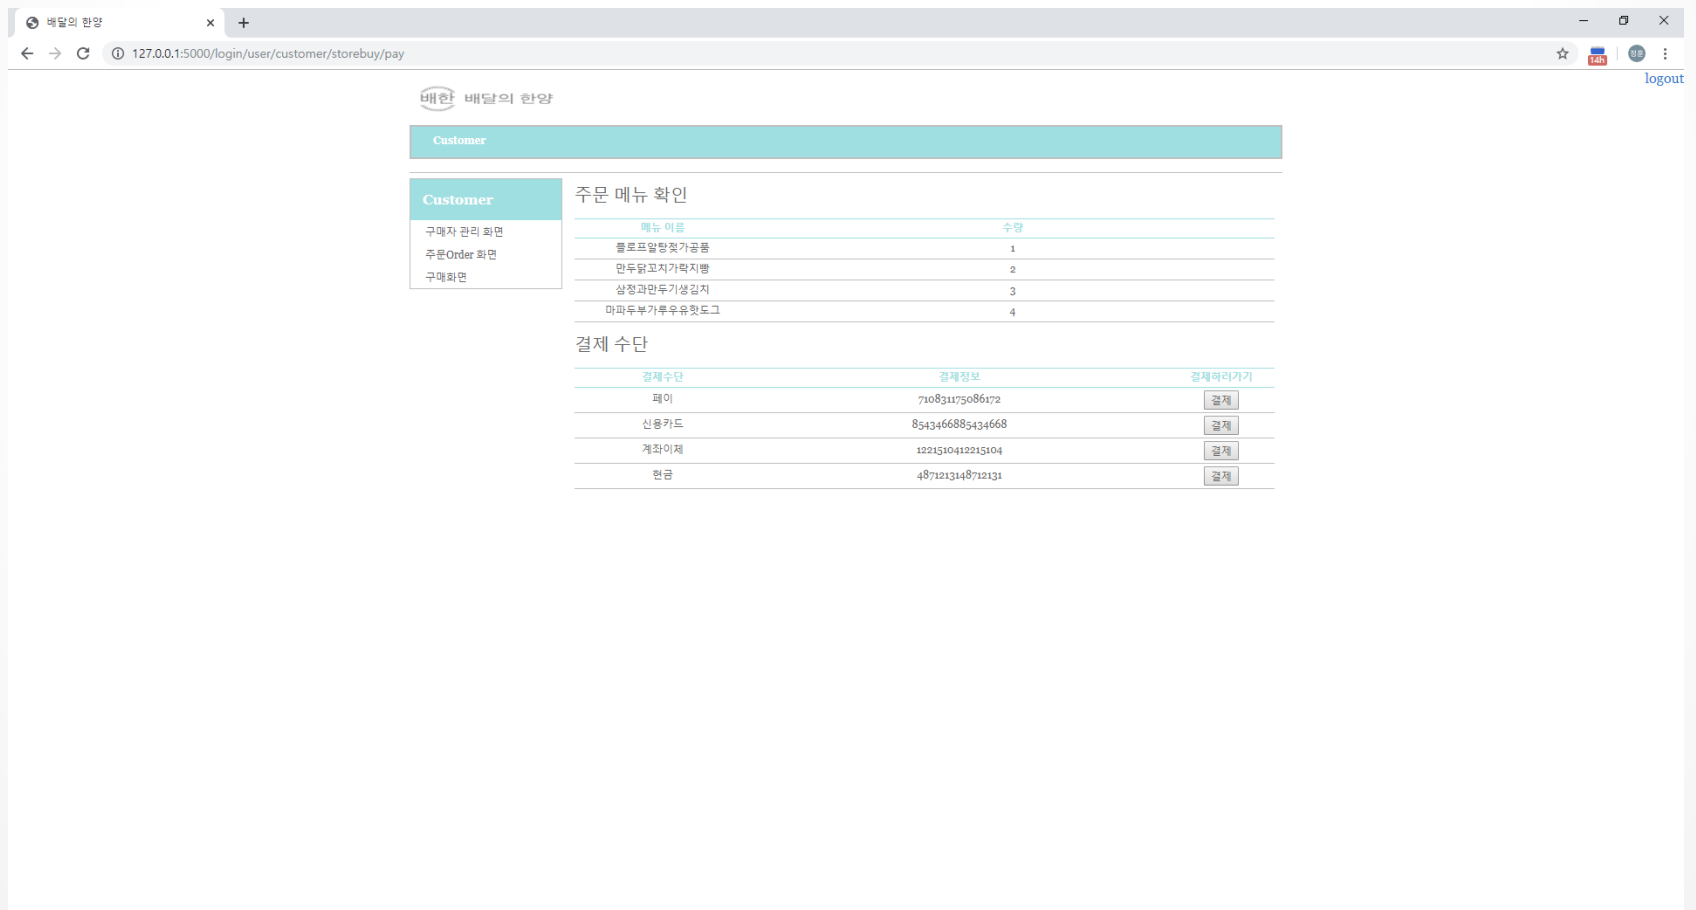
배달의 한양

127.0.0.1:5000/login/user/customer/storebuy/pay

logout

배한 배달의 한양

Customer

Customer

구매자 관리 화면

주문Order 화면

구매화면

주문 메뉴 확인

| 메뉴 이름 | 수량 |
|---|---|
| 플로프알탕젓가공품 | 1 |
| 만두닭꼬치가락지빵 | 2 |
| 삼정과만두기생김치 | 3 |
| 마파두부가루우유핫도그 | 4 |

결제 수단

| 결제수단 | 결제정보 | 결제하러가기 |
|---|---|---|
| 페이 | 710831175086172 | 결제 |
| 신용카드 | 8543466885434668 | 결제 |
| 계좌이체 | 1221510412215104 | 결제 |
| 현금 | 4871213148712131 | 결제 |